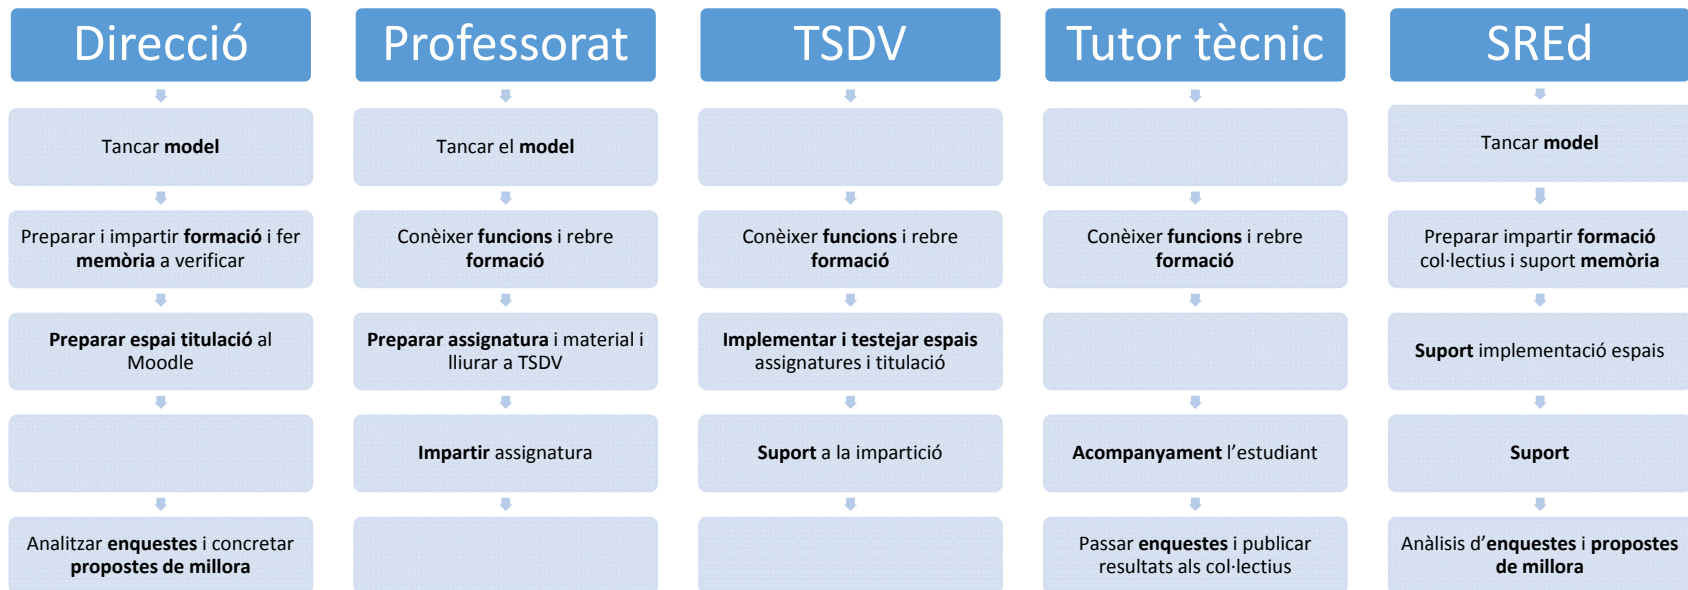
Direcció

Tancar model

Preparar i impartir formació i fer memòria a verificar

Preparar espai titulació al Moodle

Analitzar enquestes i concretar propostes de millora

Professorat

Tancar el model

Conèixer funcions i rebre formació

Preparar assignatura i material i lliurar a TSDV

Impartir assignatura

TSDV

Conèixer funcions i rebre formació

Implementar i testejar espais assignatures i titulació

Suport a la impartició

Tutor tècnic

Conèixer funcions i rebre formació

Acompanyament l'estudiant

Passar enquestes i publicar resultats als col·lectius

SREd

Tancar model

Preparar impartir formació col·lectius i suport memòria

Suport implementació espais

Suport

Anàlisis d'enquestes i propostes de millora